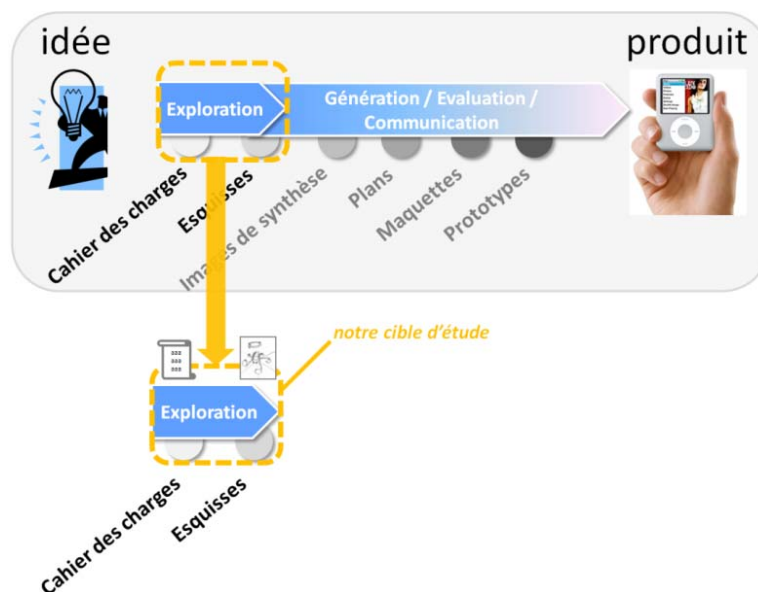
idée

produit

Exploration

Génération / Evaluation / Communication

Cahier des charges

Esquisses

Images de synthèse

Plans

Maquettes

Prototypes

notre cible d'étude

Exploration

Cahier des charges

Esquisses